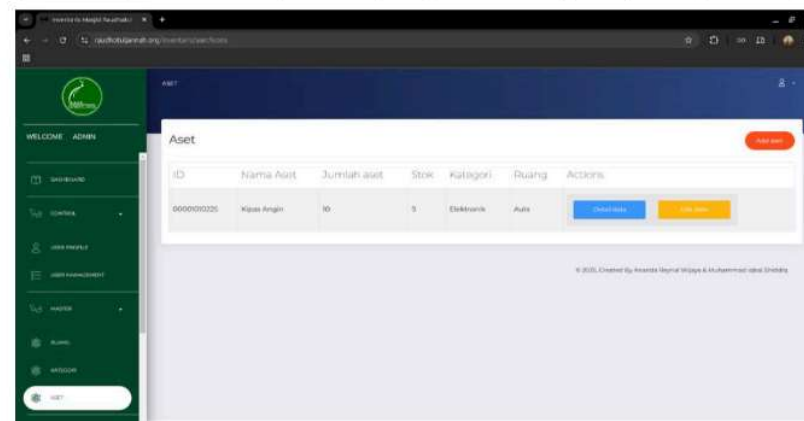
Inventaris Masjid Raudhatul ×

raudhotuljannah.org/inventaris/aset/form

ASET

WELCOME ADMIN

DASHBOARD

CONTROL

USER PROFILE

USER MANAGEMENT

MASTER

RUANG

KATEGORI

ASET

Aset

Add aset

| ID | Nama Aset | Jumlah aset | Stok | Katagori | Ruang | Actions |
|---|---|---|---|---|---|---|
| 0000010225 | Kipas Angin | 10 | 5 | Elektronik | Aula | Detail data Edit data |

© 2025, Created By Ananda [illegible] & Muhammad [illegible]